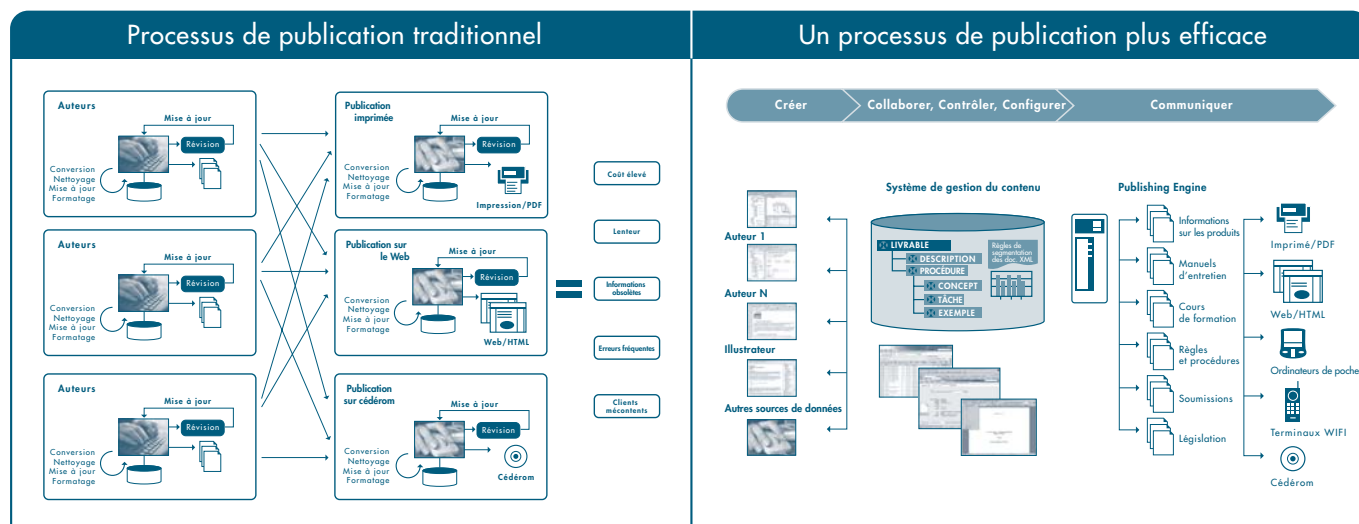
Processus de publication traditionnel

Auteurs
Mise à jour
Révision
Conversion
Nettoyage
Mise à jour
Formatage

Auteurs
Mise à jour
Révision
Conversion
Nettoyage
Mise à jour
Formatage

Auteurs
Mise à jour
Révision
Conversion
Nettoyage
Mise à jour
Formatage

Publication imprimée
Mise à jour
Révision
Conversion
Nettoyage
Mise à jour
Formatage
Impression/PDF

Publication sur le Web
Mise à jour
Révision
Conversion
Nettoyage
Mise à jour
Formatage
Web/HTML

Publication sur cédérom
Mise à jour
Révision
Conversion
Nettoyage
Mise à jour
Formatage
Cédérom

Coût élevé
Lenteur
Informations obsolètes
Erreurs fréquentes
Clients mécontents

Un processus de publication plus efficace

Créer
Collaborer, Contrôler, Configurer
Communiquer

Auteur 1
Auteur N
Illustrateur
Autres sources de données

Système de gestion du contenu
LIVRABLE
DESCRIPTION
PROCÉDURE
CONCEPT
TÂCHE
EXEMPLE
Règles de segmentation des doc. XML

Publishing Engine
Informations sur les produits
Manuels d'entretien
Cours de formation
Règles et procédures
Soumissions
Législation

Imprimé/PDF
Web/HTML
Ordinateurs de poche
Terminaux WIFI
Cédérom